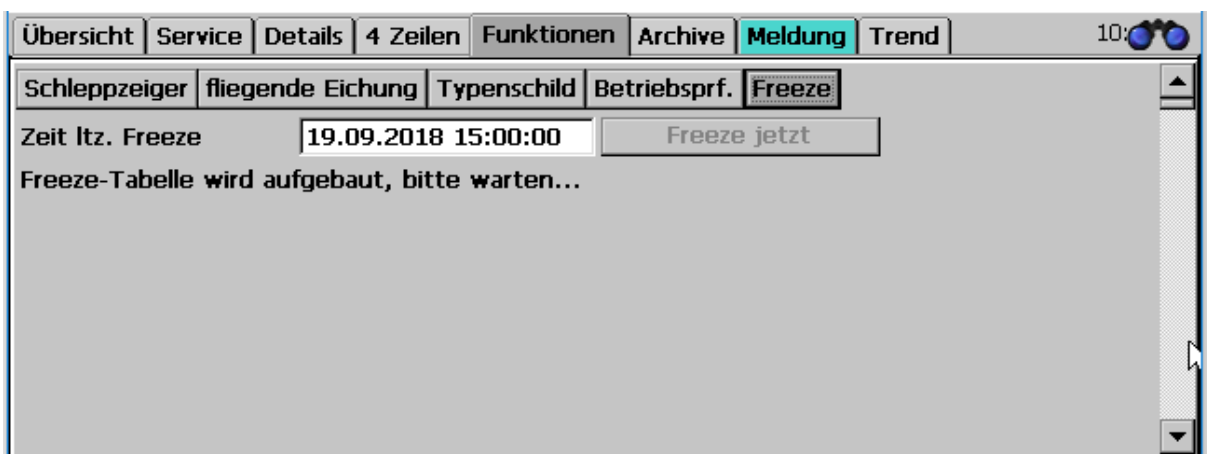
Übersicht | Service | Details | 4 Zeilen | Funktionen | Archive | Meldung | Trend

10:

Schleppzeiger | fliegende Eichung | Typenschild | Betriebsprf. | Freeze

Zeit ltz. Freeze 19.09.2018 15:00:00 Freeze jetzt

Freeze-Tabelle wird aufgebaut, bitte warten...